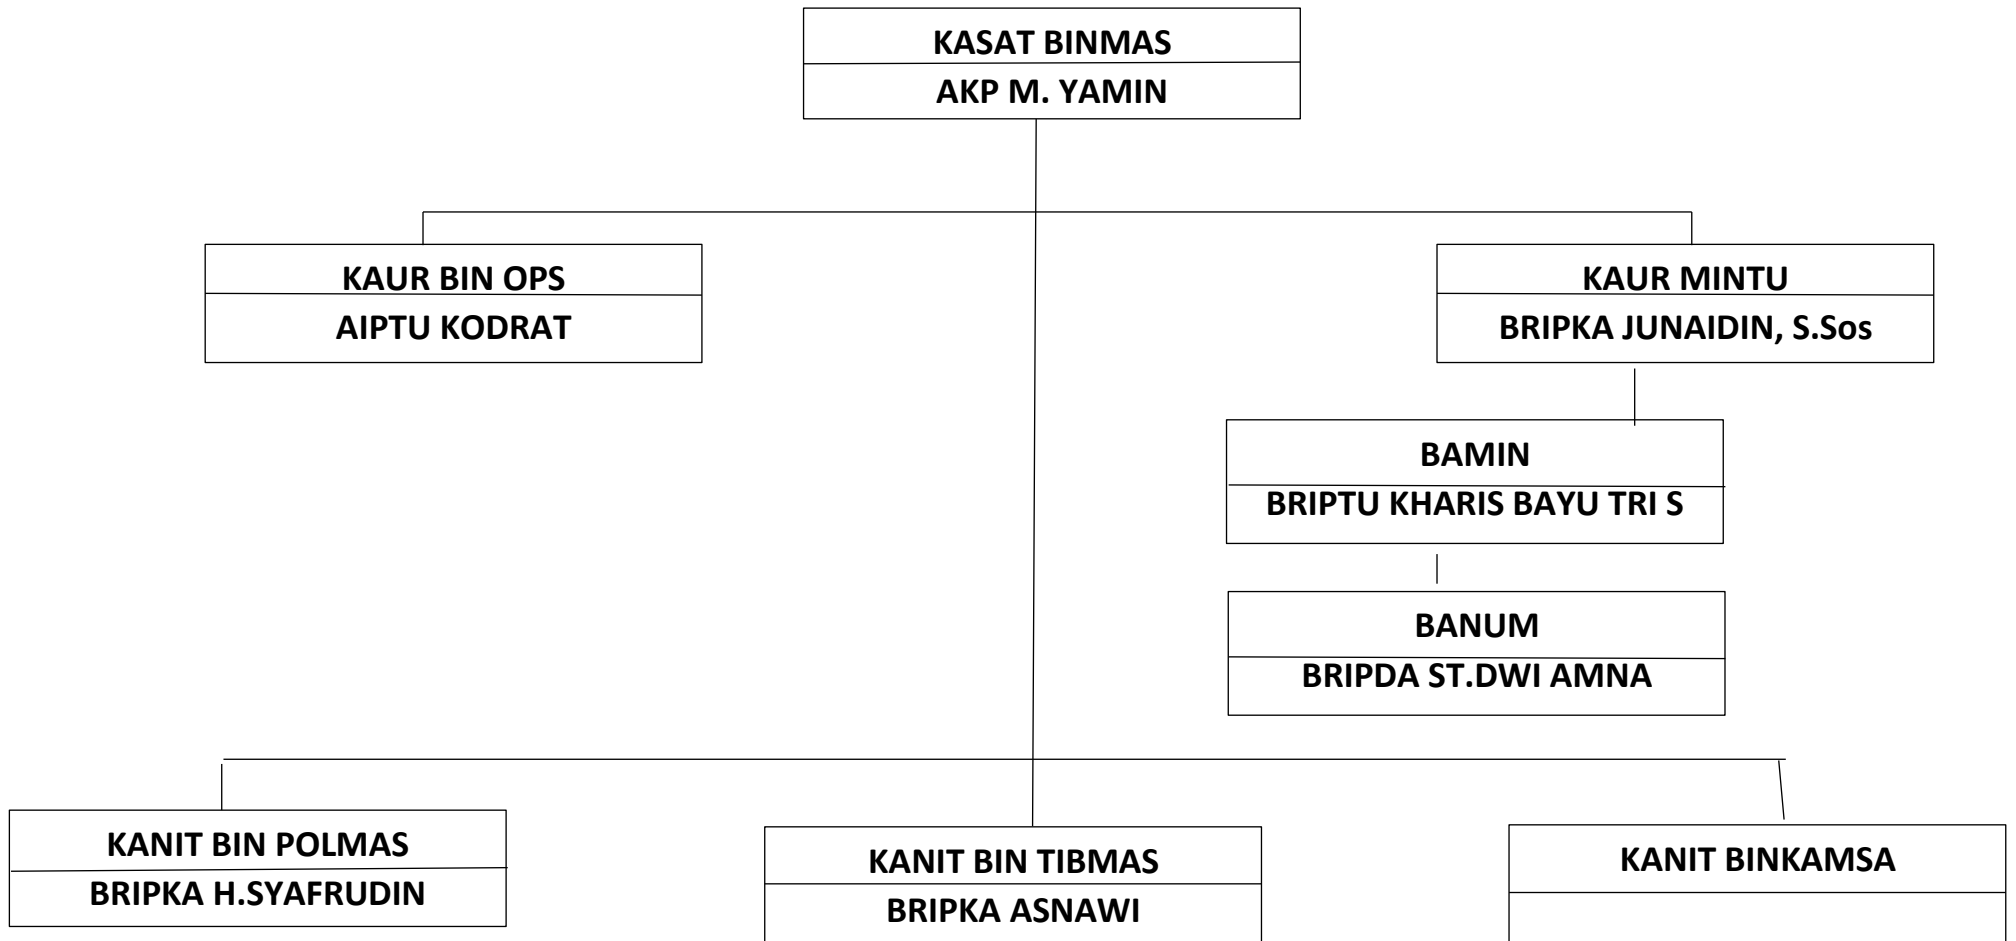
KASAT BINMAS
AKP M. YAMIN

KAUR BIN OPS
AIPTU KODRAT

KAUR MINTU
BRIPKA JUNAIDIN, S.Sos

BAMIN
BRIPTU KHARIS BAYU TRI S

BANUM
BRIPDA ST.DWI AMNA

KANIT BIN POLMAS
BRIPKA H.SYAFRUDIN

KANIT BIN TIBMAS
BRIPKA ASNAWI

KANIT BINKAMSA